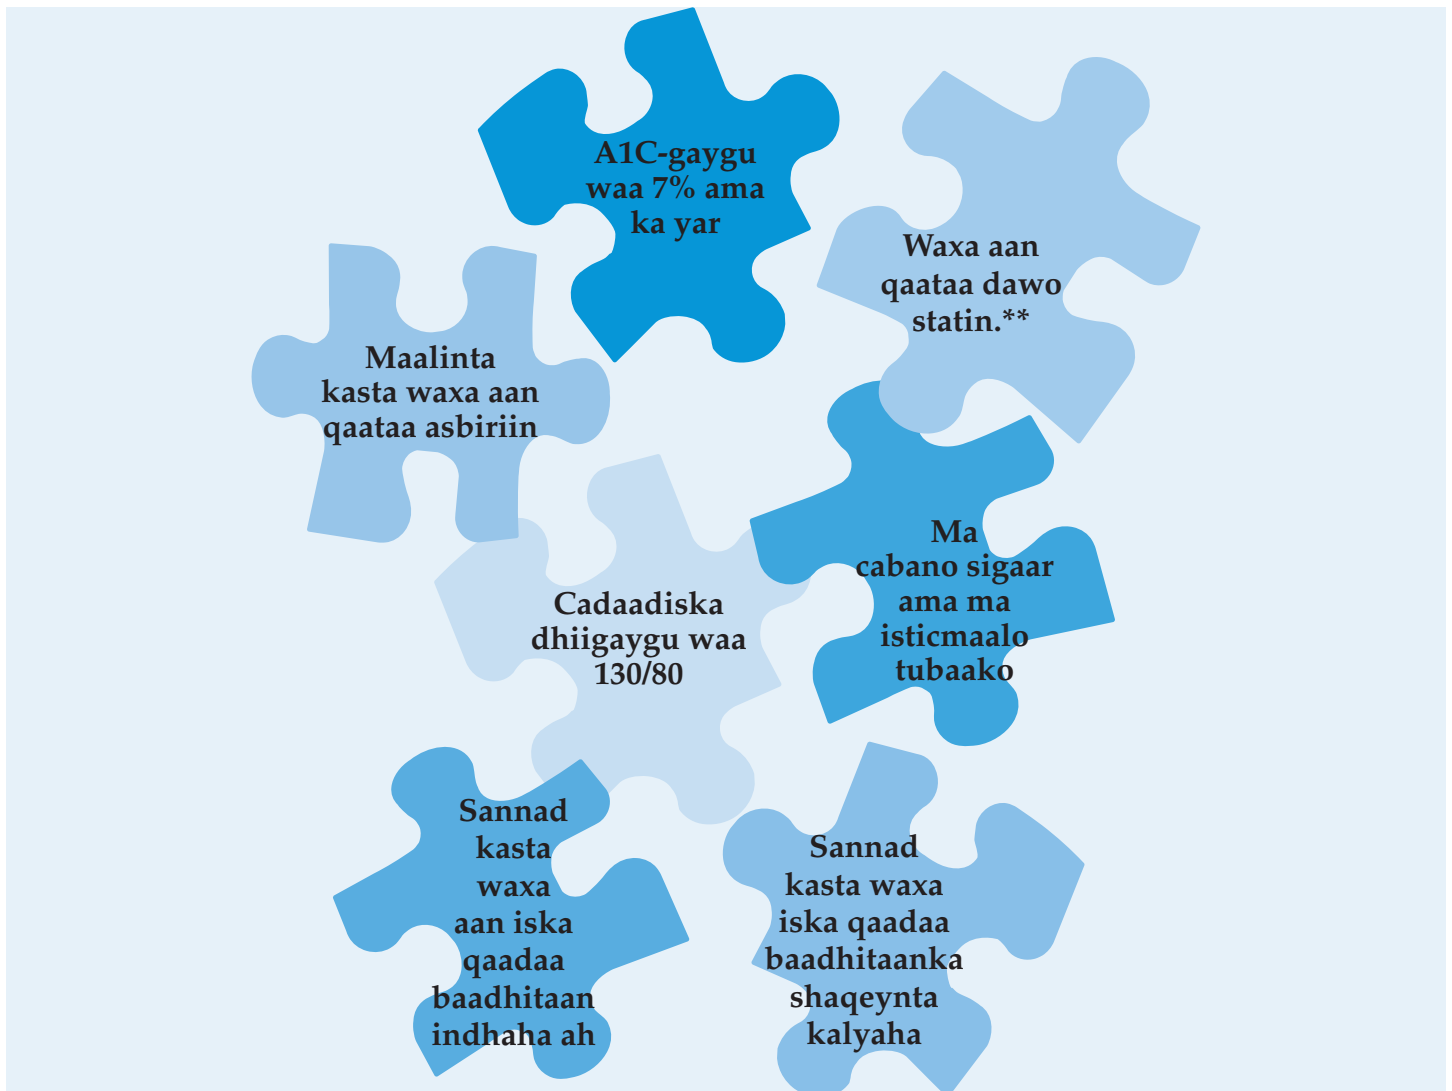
A1C-gaygu waa 7% ama ka yar

Waxa aan qaataa dawo statin.**

Maalinta kasta waxa aan qaataa asbiriin

Cadaadiska dhiigaygu waa 130/80

Ma cabano sigaar ama ma isticmaalo tubaako

Sannad kasta waxa aan iska qaadaa baadhitaan indhaha ah

Sannad kasta waxa iska qaadaa baadhitaanka shaqeynta kalyaha